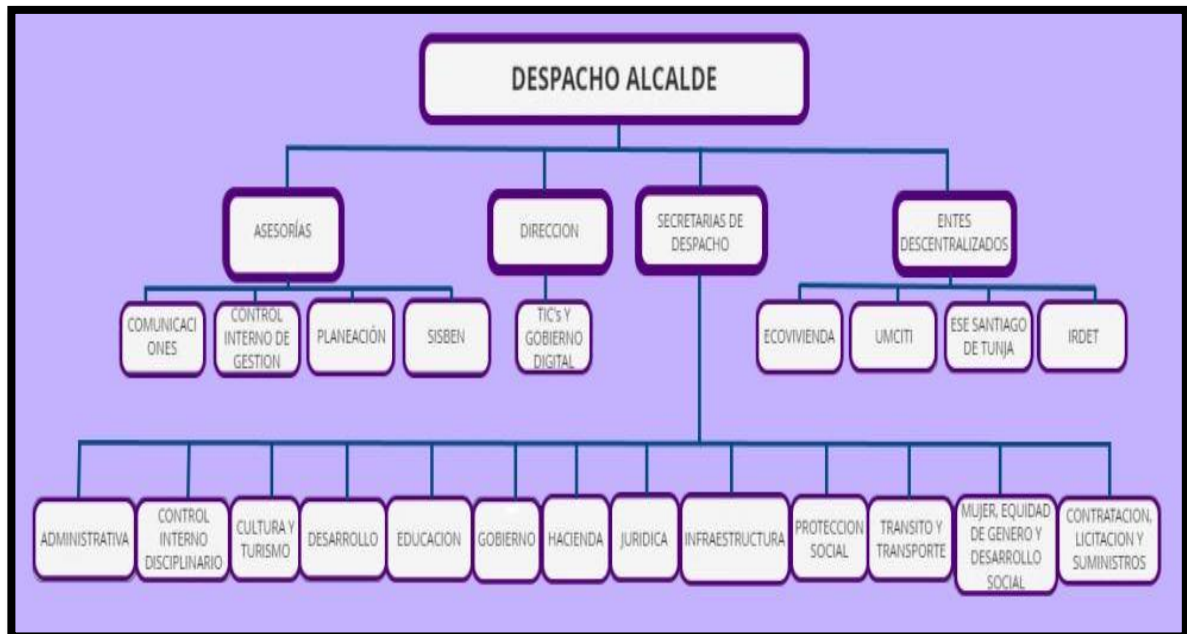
DESPACHO ALCALDE

ASESORÍAS

DIRECCION

SECRETARIAS DE DESPACHO

ENTES DESCENTRALIZADOS

COMUNICACIONES

CONTROL INTERNO DE GESTION

PLANEACIÓN

SISBEN

TIC's Y GOBIERNO DIGITAL

ECOVIVIENDA

UMCITI

ESE SANTIAGO DE TUNJA

IRDET

ADMINISTRATIVA

CONTROL INTERNO DISCIPLINARIO

CULTURA Y TURISMO

DESARROLLO

EDUCACION

GOBIERNO

HACIENDA

JURIDICA

INFRAESTRUCTURA

PROTECCION SOCIAL

TRANSITO Y TRANSPORTE

MUJER, EQUIDAD DE GENERO Y DESARROLLO SOCIAL

CONTRATACION, LICITACION Y SUMINISTROS